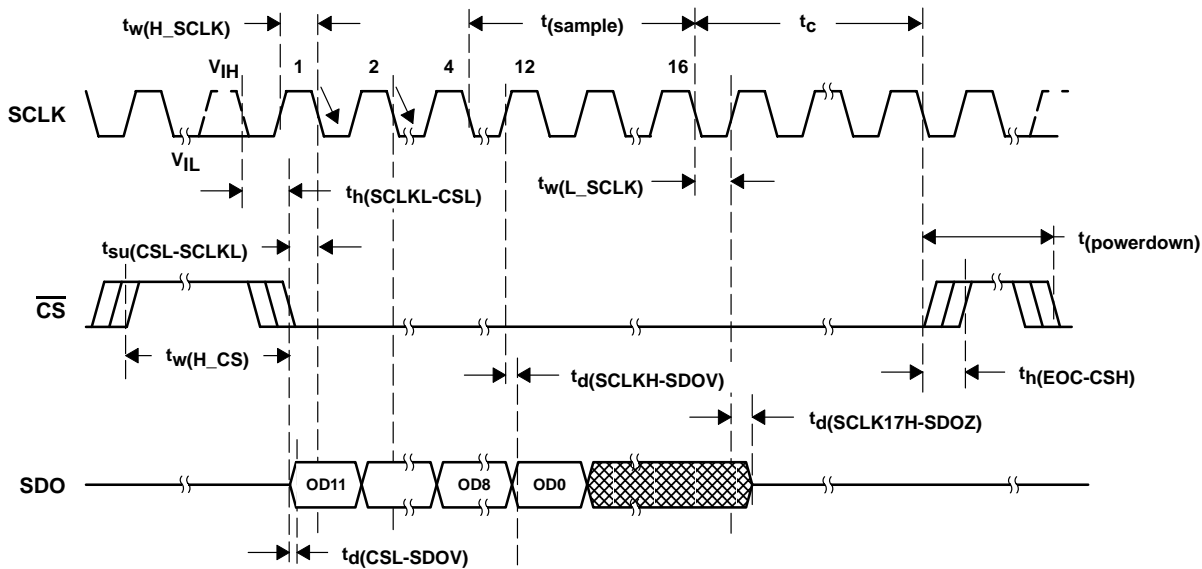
$t_{w(H\_SCLK)}$

$t_{(sample)}$

$t_c$

$V_{IH}$

1

2

4

12

16

SCLK

$V_{IL}$

$t_{h(SCLKL-CSL)}$

$t_{w(L\_SCLK)}$

$t_{su(CSL-SCLKL)}$

$t_{(powerdown)}$

$\overline{CS}$

$t_{w(H\_CS)}$

$t_{d(SCLKH-SDOV)}$

$t_{h(EOC-CSH)}$

$t_{d(SCLK17H-SDOZ)}$

SDO

OD11

OD8

OD0

$t_{d(CSL-SDOV)}$